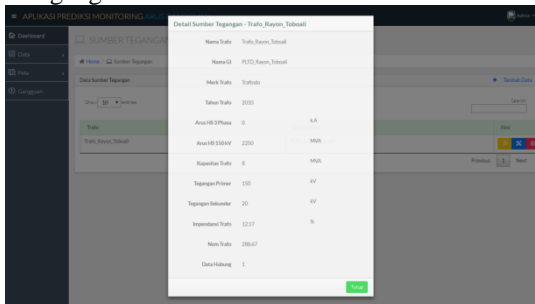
≡ APLIKASI PREDIKSI MONITORING

Dashboard
Data
Peta
Gangguan

SUMBER TEGANGAN

Home / Sumber Tegangan

Data Sumber Tegangan

Show 10 entries

Search:

Trafo
Trafo_Rayon_Toboali

Aksi

+ Tambah Data

Previous 1 Next

Detail Sumber Tegangan - Trafo_Rayon_Toboali

Nama Trafo Trafo_Rayon_Toboali
Nama GI PLTD_Rayon_Toboali
Merk Trafo Trafindo
Tahun Trafo 2010
Arus HS 3 Phasa 0 kA
Arus HS 150 kV 2200 MVA
Kapasitas Trafo 6 MVA
Tegangan Primer 150 kV
Tegangan Sekunder 20 kV
Impendansi Trafo 12.17 %
Nomi Trafo 288.67
Data Hubung 1

Tutup